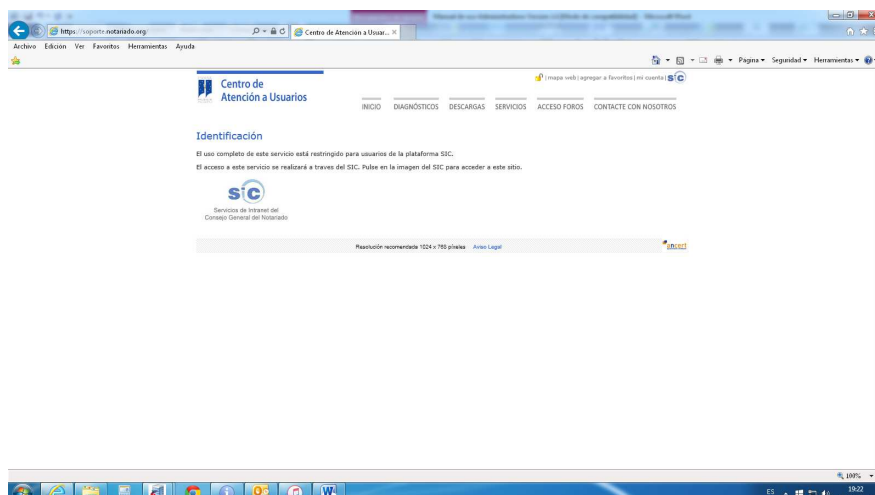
https://soporte.notariado.org
Centro de Atención a Usuar... ×

Archivo Edición Ver Favoritos Herramientas Ayuda

Página ▾ Seguridad ▾ Herramientas ▾

Centro de Atención a Usuarios

| mapa web | agregar a favoritos | mi cuenta | SIC

INICIO DIAGNÓSTICOS DESCARGAS SERVICIOS ACCESO FOROS CONTACTE CON NOSOTROS

Identificación

El uso completo de este servicio está restringido para usuarios de la plataforma SIC.

El acceso a este servicio se realizará a traves del SIC. Pulse en la imagen del SIC para acceder a este sitio.

SIC
Servicios de Intranet del Consejo General del Notariado

Resolución recomendada 1024 x 768 píxeles Aviso Legal

ancert

100%

ES 19:22